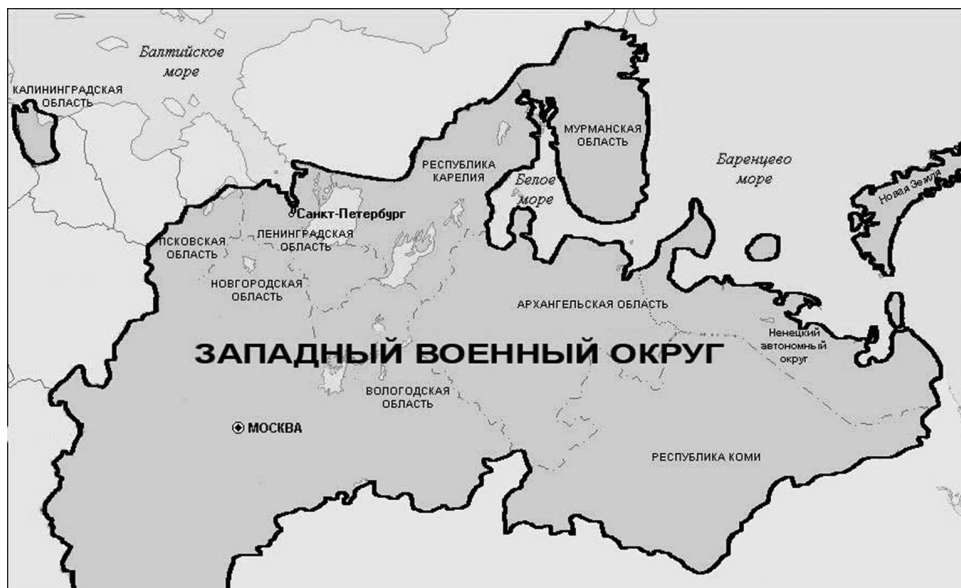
Балтийское море

КАЛИНИНГРАДСКАЯ ОБЛАСТЬ

МУРМАНСКАЯ ОБЛАСТЬ

РЕСПУБЛИКА КАРЕЛИЯ

Белое море

Баренцево море

Новая Земля

Санкт-Петербург

ПСКОВСКАЯ ОБЛАСТЬ

ЛЕНИНГРАДСКАЯ ОБЛАСТЬ

НОВГОРОДСКАЯ ОБЛАСТЬ

АРХАНГЕЛЬСКАЯ ОБЛАСТЬ

Ненецкий автономный округ

ЗАПАДНЫЙ ВОЕННЫЙ ОКРУГ

ВОЛОГОДСКАЯ ОБЛАСТЬ

МОСКВА

РЕСПУБЛИКА КОМИ